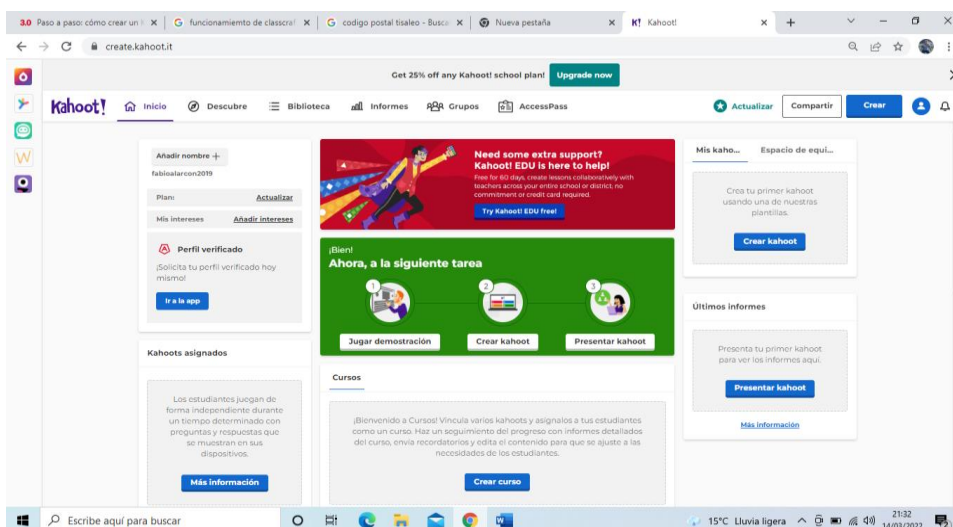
3.0 Paso a paso: cómo crear un K ×
G funcionamiento de classcra ×
G codigo postal tisaleo - Busca ×
Nueva pestaña ×
K! Kahoot! ×
+

create.kahoot.it

Get 25% off any Kahoot! school plan! Upgrade now

Kahoot! Inicio Descubre Biblioteca Informes Grupos AccessPass Actualizar Compartir Crear

Añadir nombre +
fabioalarcon2019
Plan: Actualizar
Mis intereses Añadir intereses

Perfil verificado
¡Solicita tu perfil verificado hoy mismo!
Ir a la app

Kahoots asignados
Los estudiantes juegan de forma independiente durante un tiempo determinado con preguntas y respuestas que se muestran en sus dispositivos.
Más información

Need some extra support? Kahoot! EDU is here to help!
Free for 60 days, create lessons collaboratively with teachers across your entire school or district, no commitment or credit card required.
Try Kahoot! EDU free!

¡Bien!
Ahora, a la siguiente tarea
1 2 3
Jugar demostración Crear kahoot Presentar kahoot

Cursos
¡Bienvenido a Cursos! Vincula varios kahoots y asígnalos a tus estudiantes como un curso. Haz un seguimiento del progreso con informes detallados del curso, envía recordatorios y edita el contenido para que se ajuste a las necesidades de los estudiantes.
Crear curso

Mis kaho... Espacio de equi...
Crea tu primer kahoot usando una de nuestras plantillas.
Crear kahoot

Últimos informes
Presenta tu primer kahoot para ver los informes aquí.
Presentar kahoot
Más información

Escribe aquí para buscar
15°C Lluvia ligera 21:32 14/03/2022